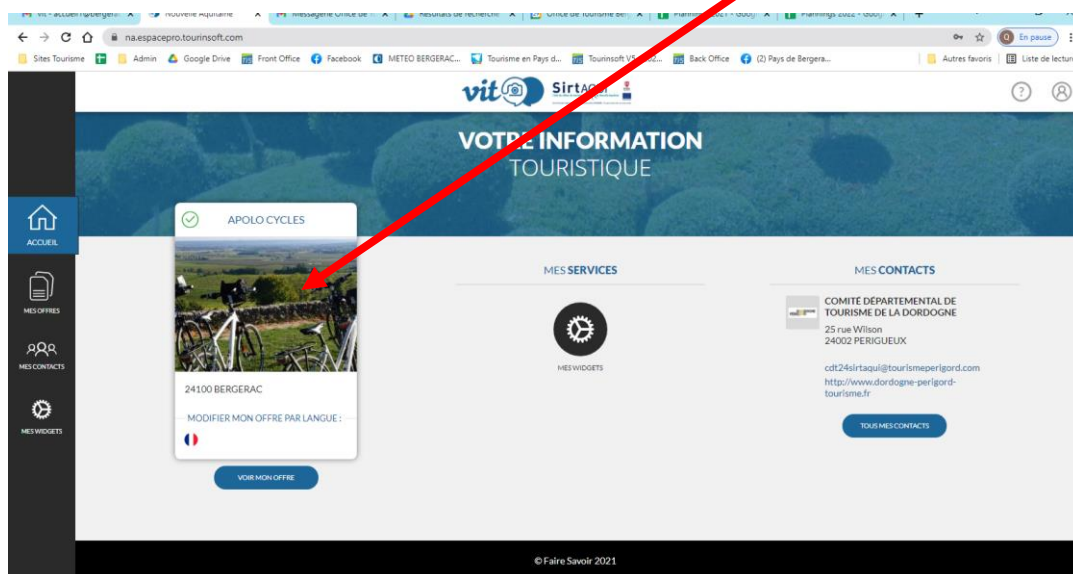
Vit - accueil@bergera | Nouvelle Aquitaine | Messagerie Office de | Résultats de recherche | Office de Tourisme Ber | Plannings 2021 - Goo | Plannings 2022 - Goo

na.espacepro.tourinsoft.com

En pause

Sites Tourisme | Admin | Google Drive | Front Office | Facebook | METEO BERGERAC... | Tourisme en Pays d... | Tourinsoft V5 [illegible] | Back Office | (2) Pays de Bergera... | Autres favoris | Liste de lecture

vit Sirtaqui

VOTRE INFORMATION
TOURISTIQUE

ACCUEIL

MES OFFRES

MES CONTACTS

MES WIDGETS

APOLO CYCLES

24100 BERGERAC

MODIFIER MON OFFRE PAR LANGUE :

VOIR MON OFFRE

MES SERVICES

MES WIDGETS

MES CONTACTS

COMITÉ DÉPARTEMENTAL DE TOURISME DE LA DORDOGNE
25 rue Wilson
24002 PERIGUEUX

cdt24sirtaqui@tourismeperigord.com
http://www.dordogne-perigord-tourisme.fr

TOUS MES CONTACTS

© Faire Savoir 2021